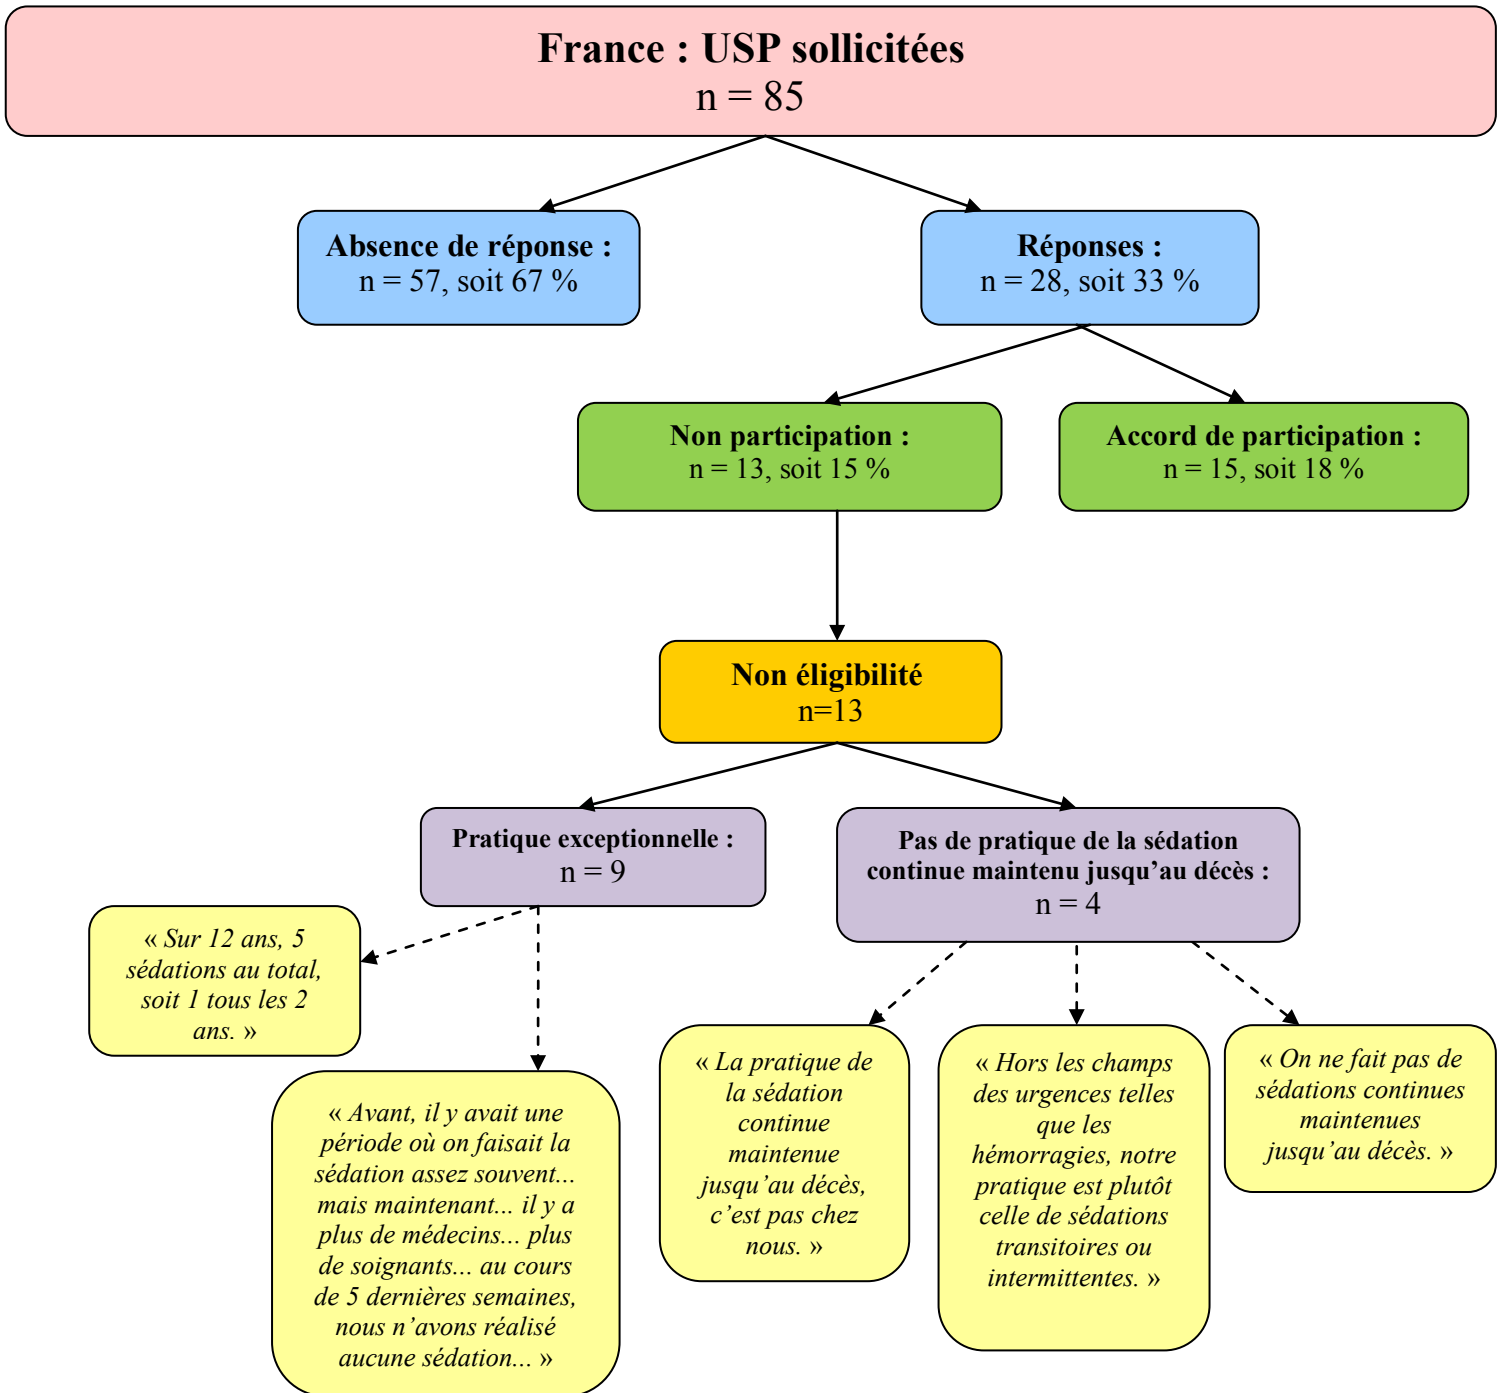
France : USP sollicitées
n = 85

Absence de réponse :
n = 57, soit 67 %

Réponses :
n = 28, soit 33 %

Non participation :
n = 13, soit 15 %

Accord de participation :
n = 15, soit 18 %

Non éligibilité
n=13

Pratique exceptionnelle :
n = 9

Pas de pratique de la sédation continue maintenu jusqu’au décès :
n = 4

« Sur 12 ans, 5 sédations au total, soit 1 tous les 2 ans. »

« Avant, il y avait une période où on faisait la sédation assez souvent... mais maintenant... il y a plus de médecins... plus de soignants... au cours de 5 dernières semaines, nous n’avons réalisé aucune sédation... »

« La pratique de la sédation continue maintenue jusqu’au décès, c’est pas chez nous. »

« Hors les champs des urgences telles que les hémorragies, notre pratique est plutôt celle de sédations transitoires ou intermittentes. »

« On ne fait pas de sédations continues maintenues jusqu’au décès. »